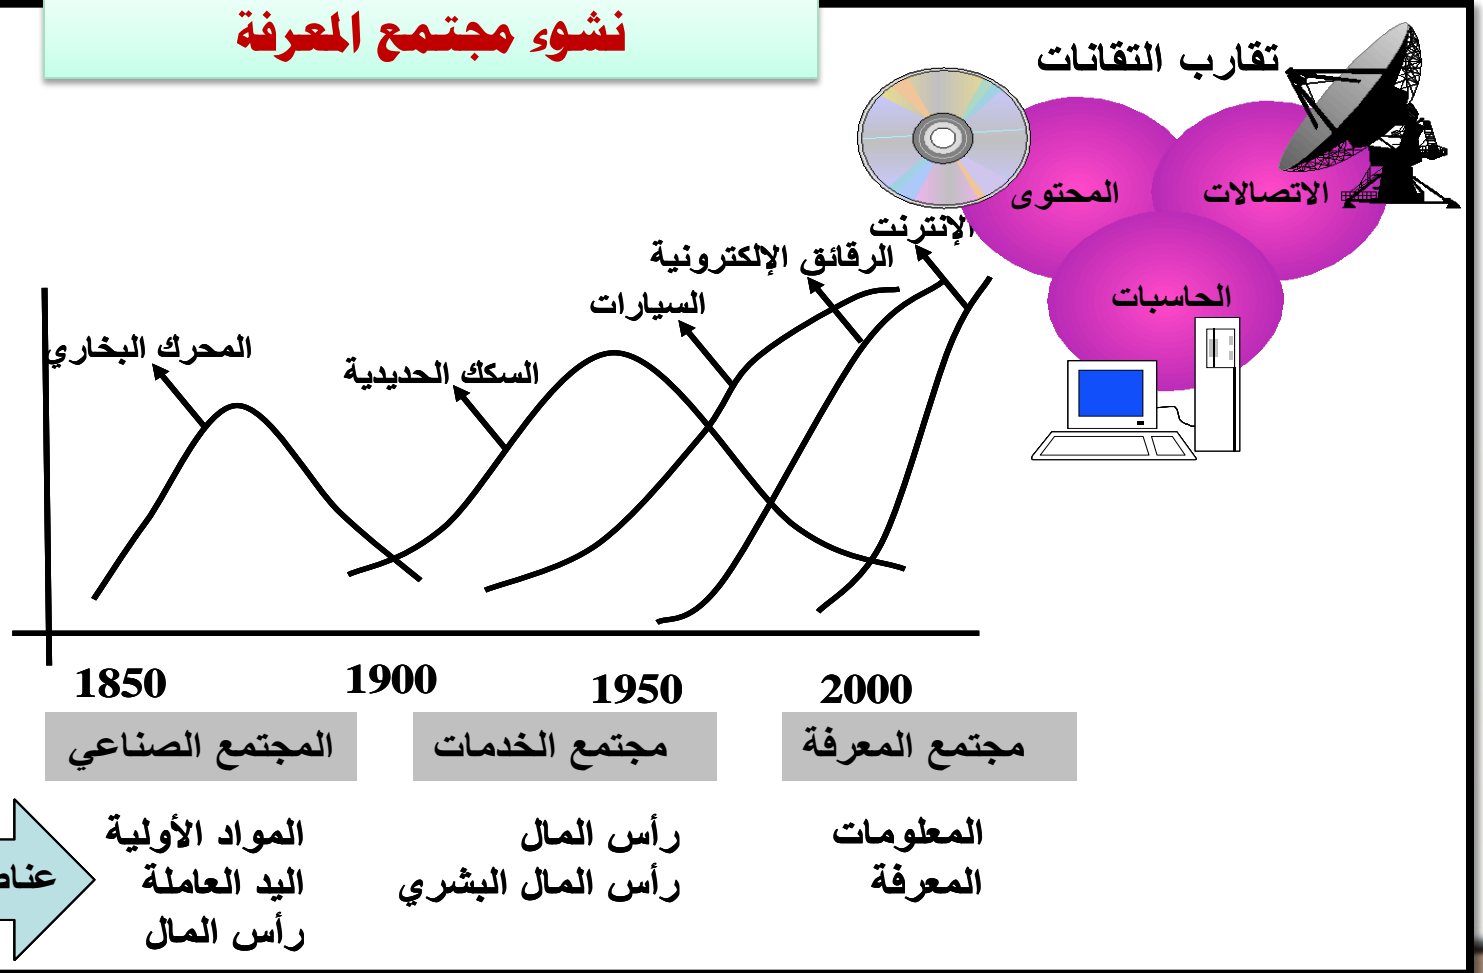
نشوء مجتمع المعرفة

تقارب التقانات

المحتوى

الاتصالات

الحاسبات

الإنترنت

الرقائق الإلكترونية

السيارات

السكك الحديدية

المحرك البخاري

1850

1900

1950

2000

المجتمع الصناعي

مجتمع الخدمات

مجتمع المعرفة

عناص

المواد الأولية
اليد العاملة
رأس المال

رأس المال
رأس المال البشري

المعلومات
المعرفة